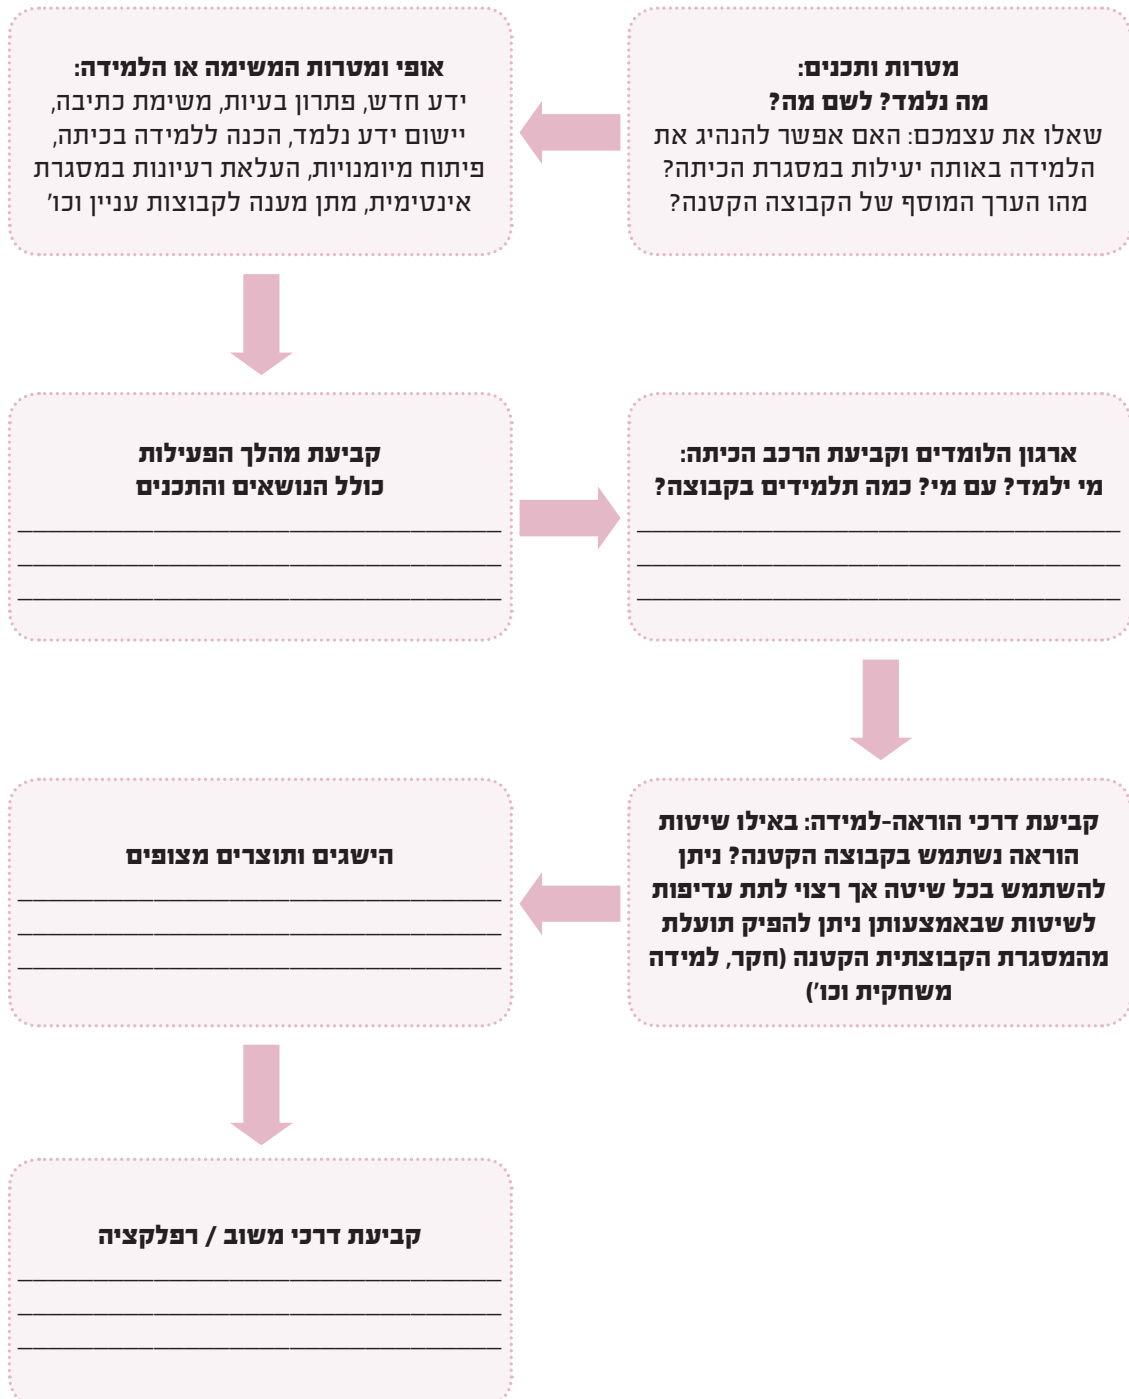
מטרות ותכנים:
מה נלמד? לשם מה?
שאלו את עצמכם: האם אפשר להנהיג את הלמידה באותה יעילות במסגרת הכיתה? מהו הערך המוסף של הקבוצה הקטנה?

אופי ומטרות המשימה או הלמידה:
ידע חדש, פתרון בעיות, משימת כתיבה, יישום ידע נלמד, הכנה ללמידה בכיתה, פיתוח מיומנויות, העלאת רעיונות במסגרת אינטימית, מתן מענה לקבוצות עניין וכו'

ארגון הלומדים וקביעת הרכב הכיתה:
מי ילמד? עם מי? כמה תלמידים בקבוצה?
___
___
___

קביעת מהלך הפעילות
כולל הנושאים והתכנים
___
___
___

קביעת דרכי הוראה-למידה: באילו שיטות הוראה נשתמש בקבוצה הקטנה? ניתן להשתמש בכל שיטה אך רצוי לתת עדיפות לשיטות שבאמצעותן ניתן להפיק תועלת מהמסגרת הקבוצתית הקטנה (חקר, למידה משחקית וכו')

הישגים ותוצרים מצופים
___
___
___

קביעת דרכי משוב / רפלקציה
___
___
___